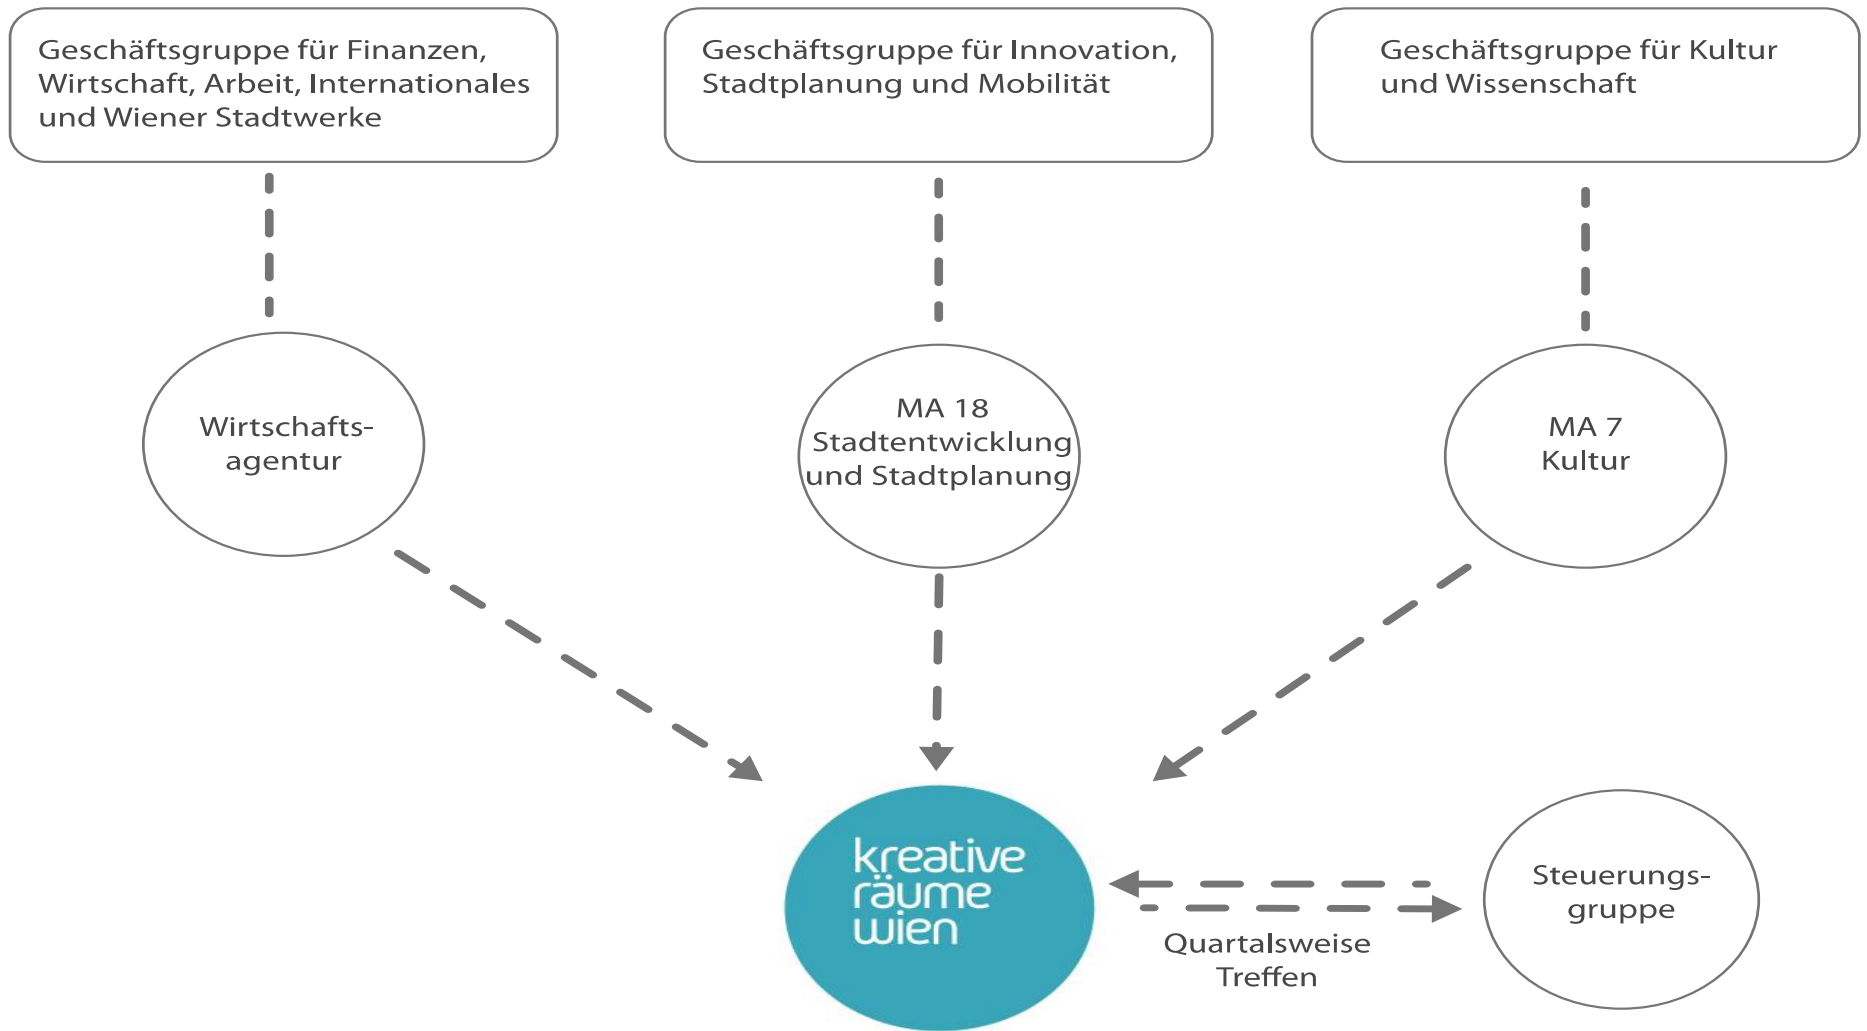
Geschäftsgruppe für Finanzen, Wirtschaft, Arbeit, Internationales und Wiener Stadtwerke

Geschäftsgruppe für Innovation, Stadtplanung und Mobilität

Geschäftsgruppe für Kultur und Wissenschaft

Wirtschaftsagentur

MA 18 Stadtentwicklung und Stadtplanung

MA 7 Kultur

kreative räume wien

Steuerungsgruppe

Quartalsweise Treffen